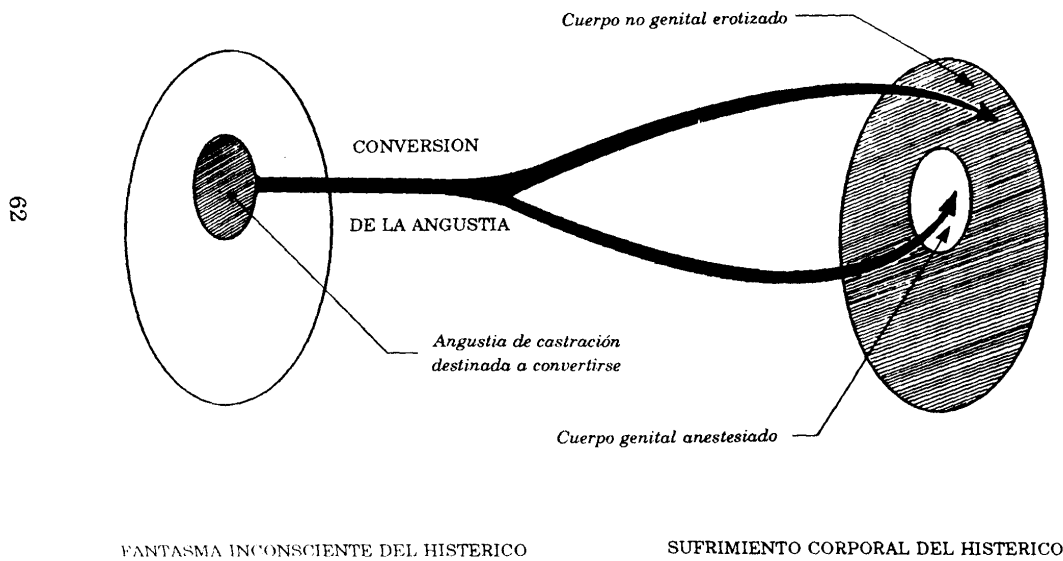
Cuerpo no genital erotizado

62

CONVERSION

DE LA ANGUSTIA

Angustia de castración destinada a convertirse

Cuerpo genital anestesiado

FANTASMA INCONSCIENTE DEL HISTERICO

SUFRIMIENTO CORPORAL DEL HISTERICO